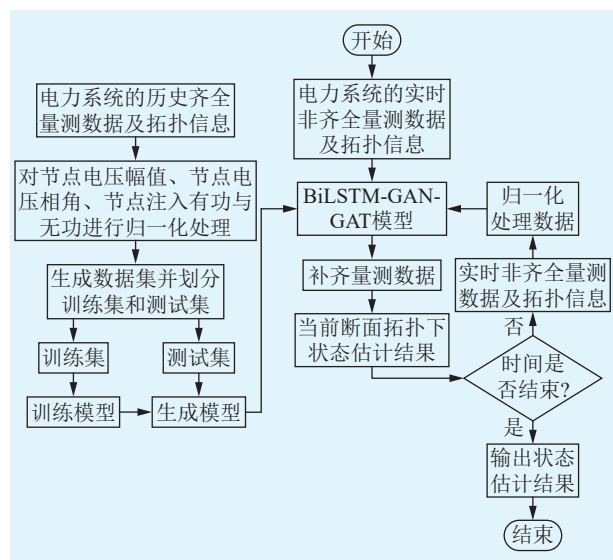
开始

电力系统的历史齐全量测数据及拓扑信息

对节点电压幅值、节点电压相角、节点注入有功与无功进行归一化处理

生成数据集并划分训练集和测试集

训练集

测试集

训练模型

生成模型

电力系统的实时非齐全量测数据及拓扑信息

BiLSTM-GAN-GAT模型

归一化处理数据

补齐量测数据

实时非齐全量测数据及拓扑信息

当前断面拓扑下状态估计结果

否

时间是否结束?

是

输出状态估计结果

结束